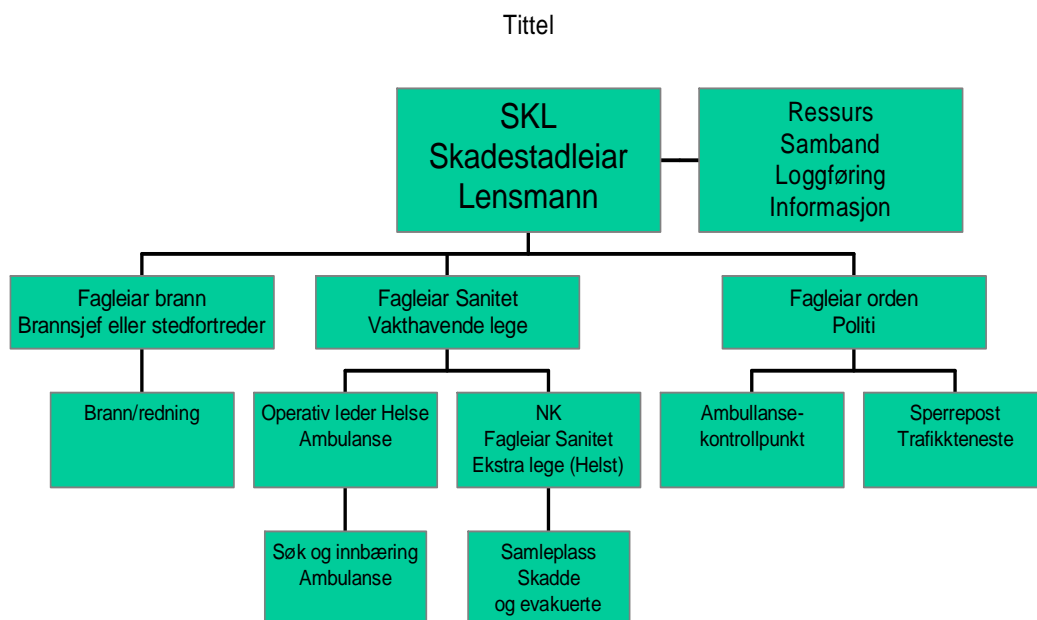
Tittel

SKL
Skadestadleiar
Lensmann

Ressurs
Samband
Loggføring
Informasjon

Fagleiar brann
Brannsjef eller stedfortreder

Fagleiar Sanitet
Vakthavende lege

Fagleiar orden
Politi

Brann/redning

Operativ leder Helse
Ambulanse

NK
Fagleiar Sanitet
Ekstra lege (Helst)

Ambullanse-
kontrollpunkt

Sperrepost
Trafikkteneste

Søk og innbæring
Ambulanse

Samleplass
Skadde
og evakuerte